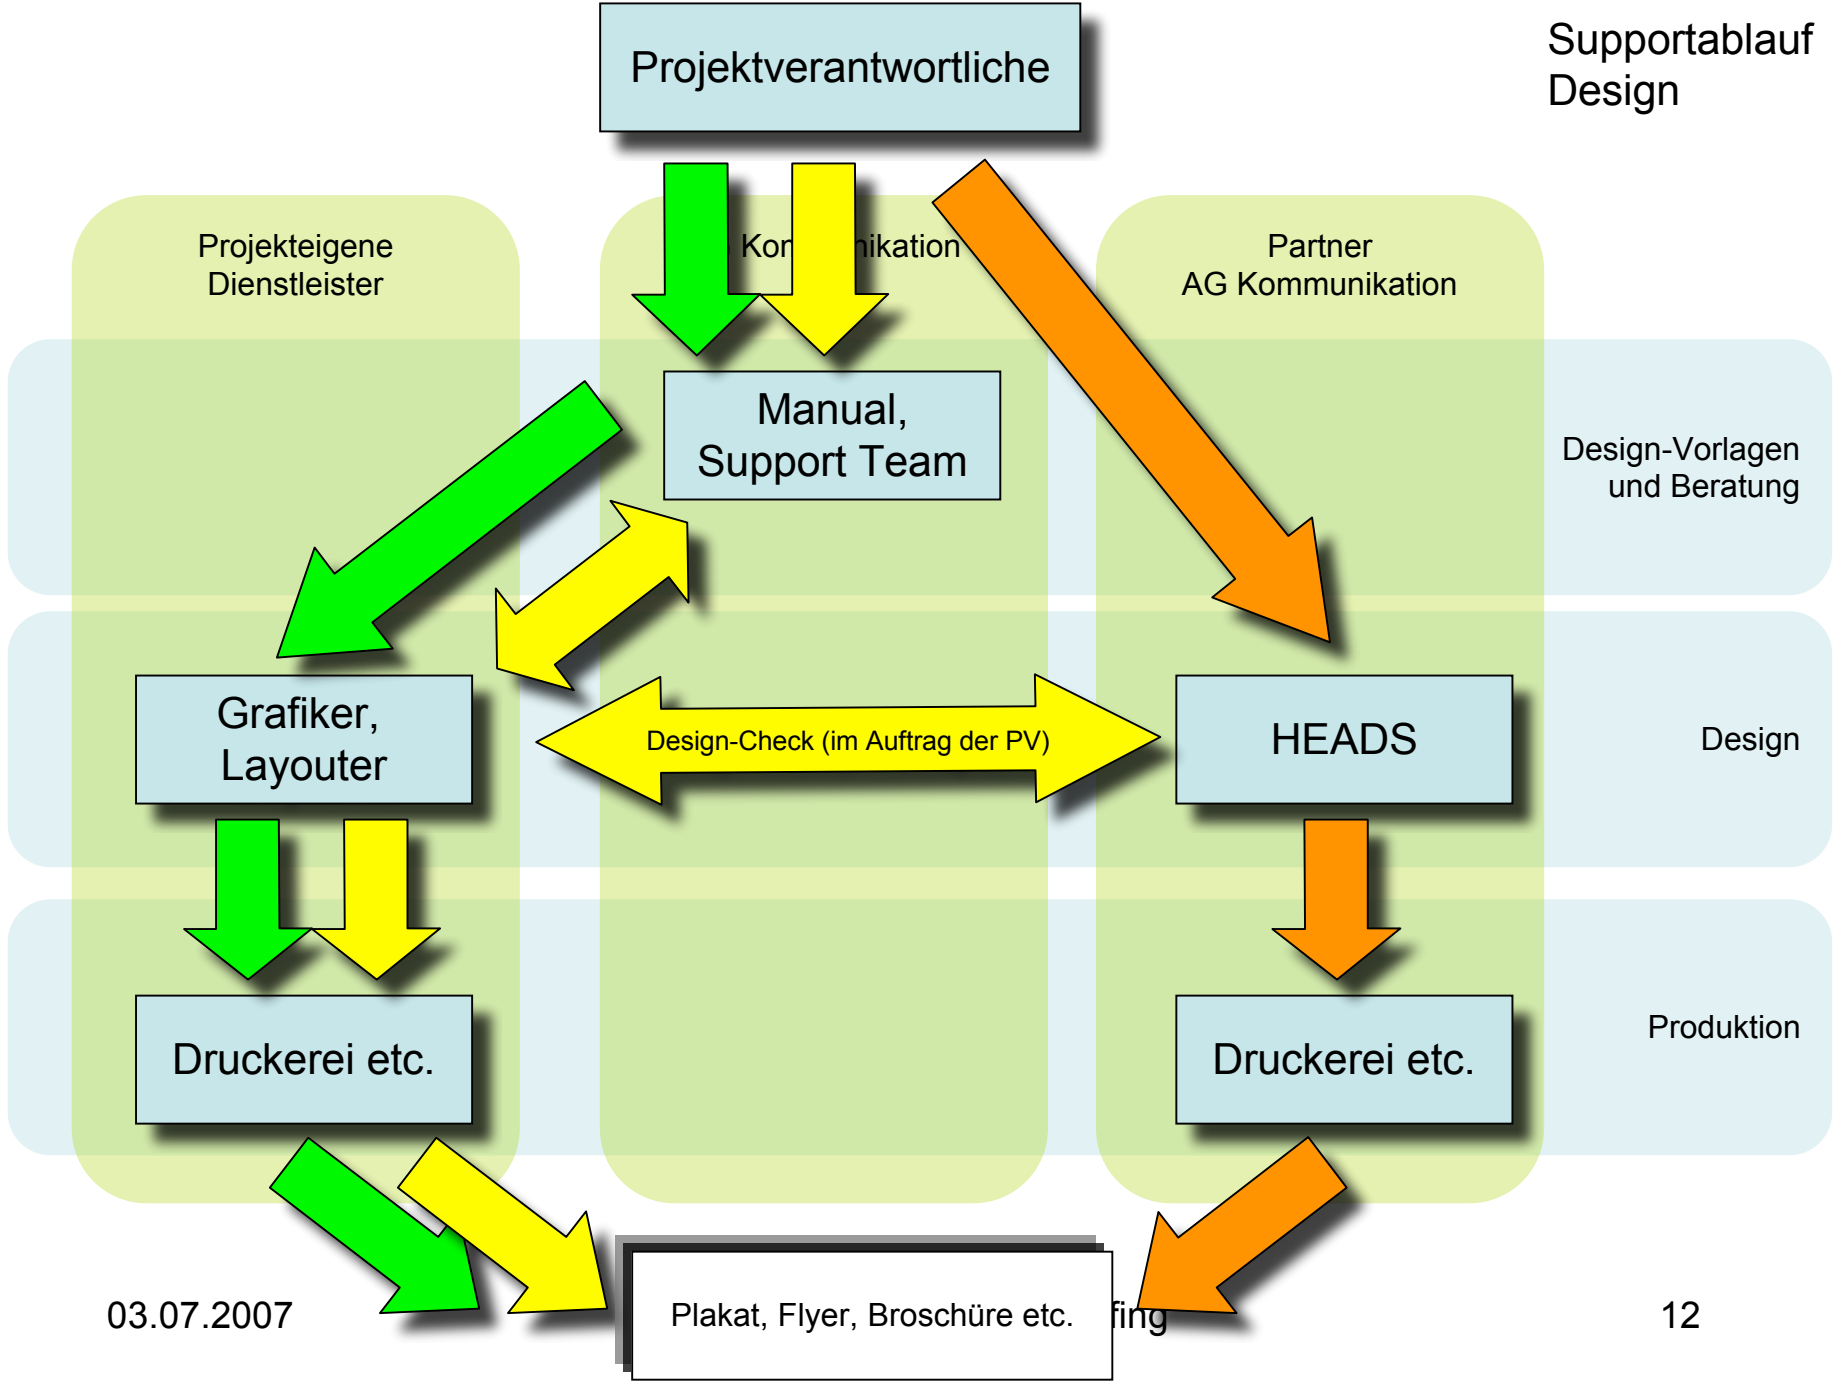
Supportablauf Design

Projektverantwortliche

Projekteigene Dienstleister

Kor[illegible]nikation

Partner AG Kommunikation

Manual, Support Team

Design-Vorlagen und Beratung

Grafiker, Layouter

Design-Check (im Auftrag der PV)

HEADS

Design

Druckerei etc.

Druckerei etc.

Produktion

03.07.2007

Plakat, Flyer, Broschüre etc.

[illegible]fing

12